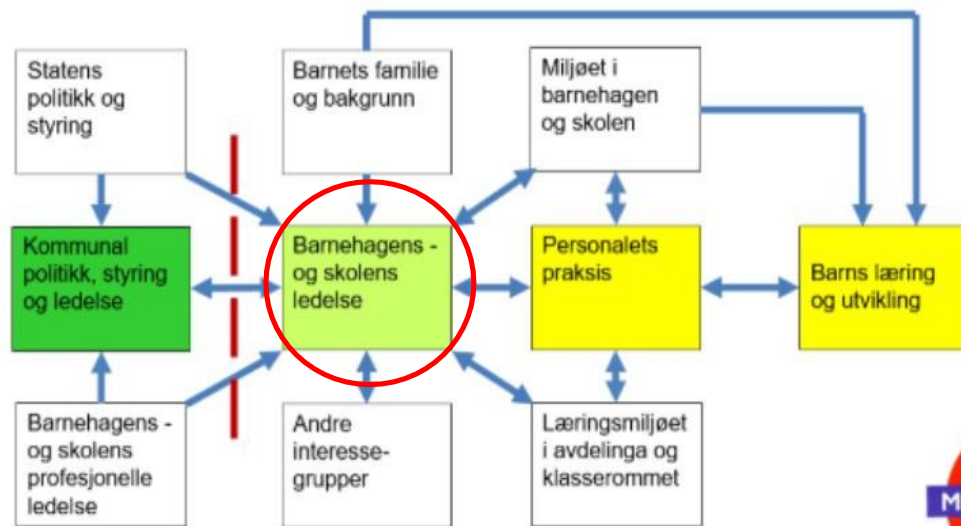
Statens politikk og styring

Barnets familie og bakgrunn

Miljøet i barnehagen og skolen

Kommunal politikk, styring og ledelse

Barnehagens - og skolens ledelse

Personalets praksis

Barns læring og utvikling

Barnehagens - og skolens profesjonelle ledelse

Andre interesse-grupper

Læringsmiljøet i avdelinga og klasserommet

M